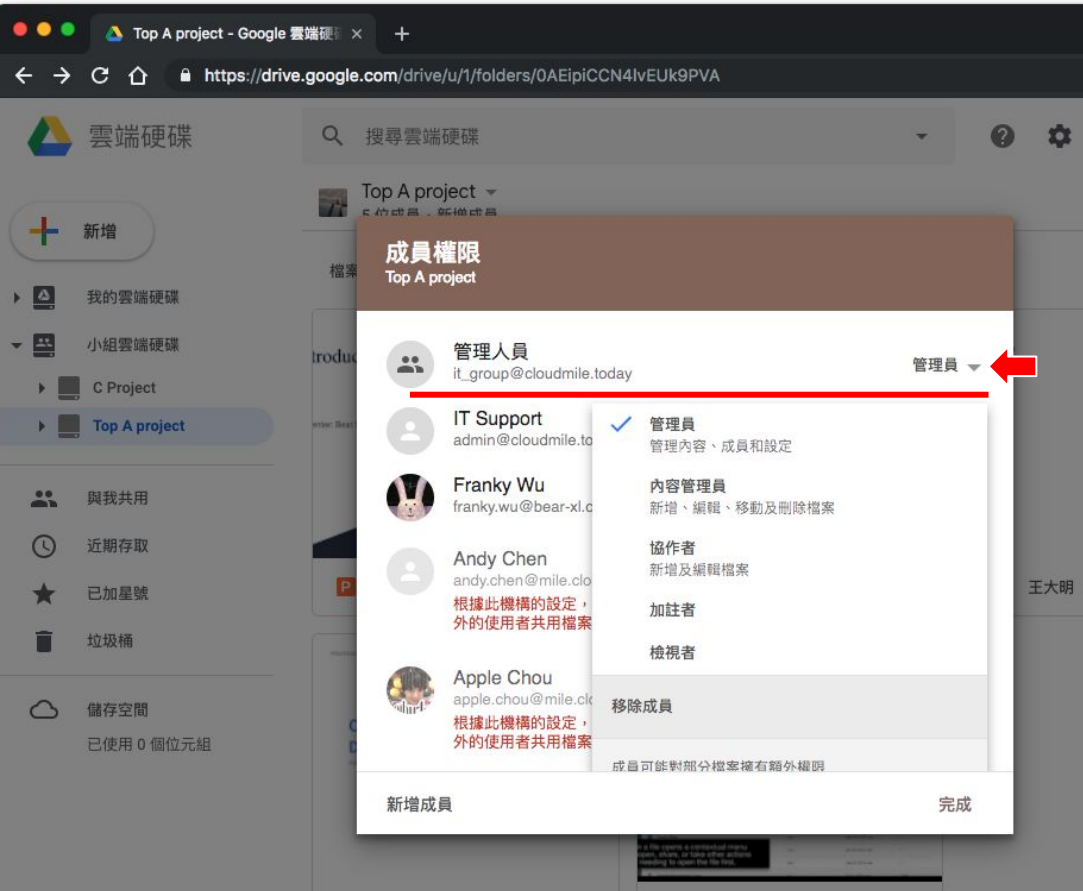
Top A project - Google 雲端硬 ×

https://drive.google.com/drive/u/1/folders/0AEipiCCN4lvEUk9PVA

雲端硬碟

搜尋雲端硬碟

新增

我的雲端硬碟

小組雲端硬碟

C Project

Top A project

與我共用

近期存取

已加星號

垃圾桶

儲存空間

已使用 0 個位元組

Top A project

5 位成員 · 新增成員

檔案

王大明

成員權限
Top A project

管理人員
it_group@cloudmile.today

管理員

IT Support
admin@cloudmile.to

Franky Wu
franky.wu@bear-xl.c

Andy Chen
andy.chen@mile.clo
根據此機構的設定，
外的使用者共用檔案

Apple Chou
apple.chou@mile.clo
根據此機構的設定，
外的使用者共用檔案

管理員
管理內容、成員和設定

內容管理員
新增、編輯、移動及刪除檔案

協作者
新增及編輯檔案

加註者

檢視者

移除成員

成員可能對部分檔案擁有額外權限

新增成員

完成